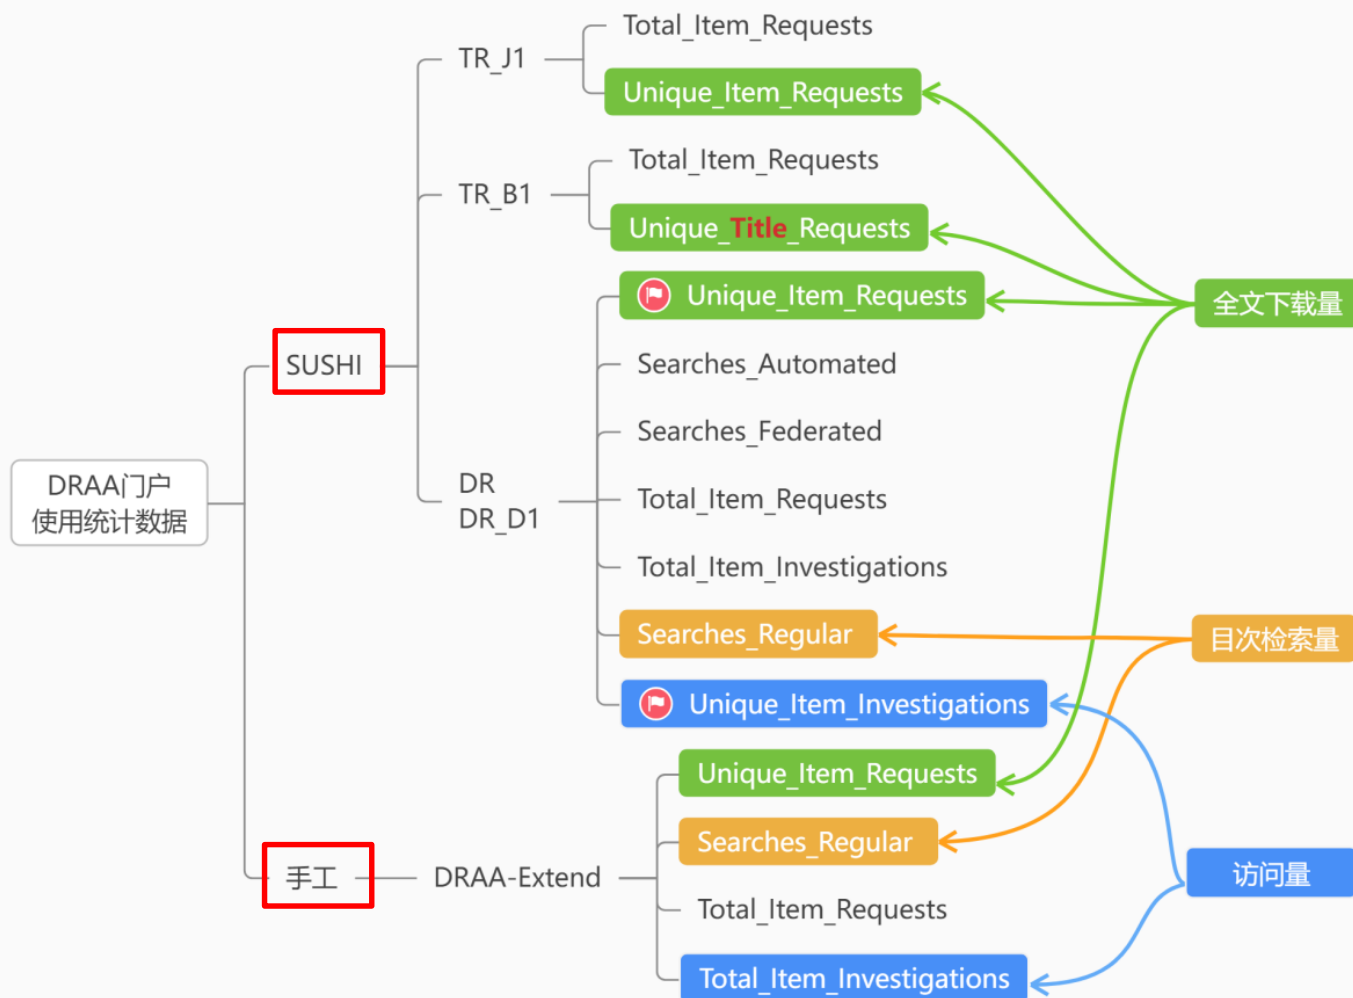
DRAA门户
使用统计数据

SUSHI

TR_J1
Total_Item_Requests
Unique_Item_Requests

TR_B1
Total_Item_Requests
Unique_Title_Requests

DR
DR_D1
Unique_Item_Requests
Searches_Automated
Searches_Federated
Total_Item_Requests
Total_Item_Investigations
Searches_Regular
Unique_Item_Investigations

手工
DRAA-Extend
Unique_Item_Requests
Searches_Regular
Total_Item_Requests
Total_Item_Investigations

全文下载量
目次检索量
访问量